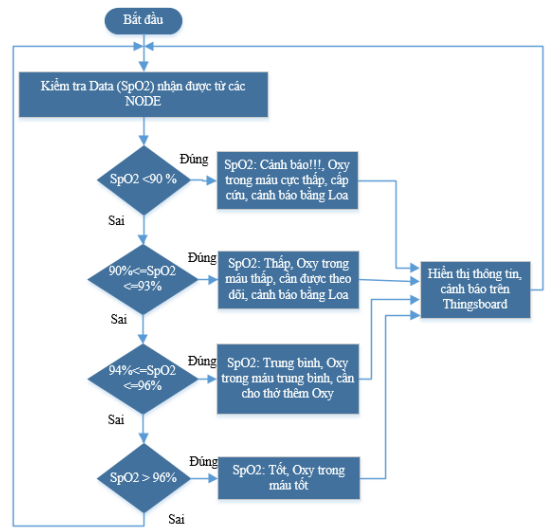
Bắt đầu

Kiểm tra Data (SpO2) nhận được từ các NODE

SpO2 <90 %

Đúng

SpO2: Cảnh báo!!!, Oxy trong máu cực thấp, cấp cứu, cảnh báo bằng Loa

Sai

90%<=SpO2 <=93%

Đúng

SpO2: Thấp, Oxy trong máu thấp, cần được theo dõi, cảnh báo bằng Loa

Hiển thị thông tin, cảnh báo trên Thingsboard

Sai

94%<=SpO2 <=96%

Đúng

SpO2: Trung bình, Oxy trong máu trung bình, cần cho thở thêm Oxy

Sai

SpO2 > 96%

Đúng

SpO2: Tốt, Oxy trong máu tốt

Sai